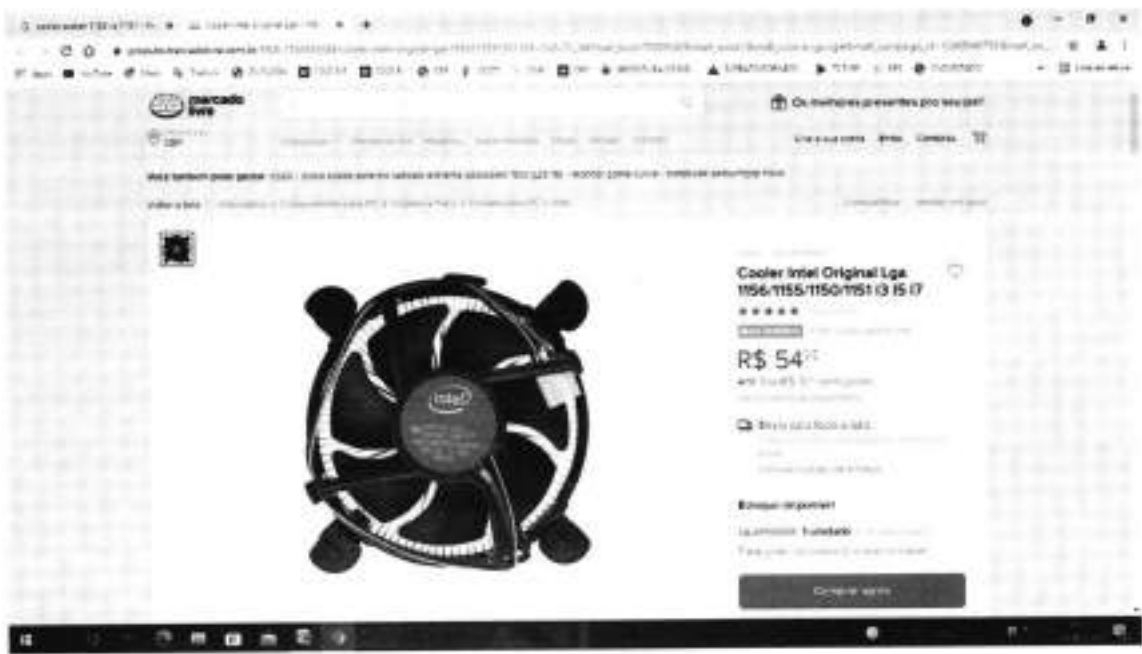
mercado livre

Os melhores presentes pro seu pai!

Crie a sua conta Entre Compras

Você também pode gostar: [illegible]

Voltar à lista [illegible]

Cooler Intel Original Lga 1156/1155/1150/1151 i3 i5 i7

★★★★★

R$ 54

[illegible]

Estoque disponível

Quantidade: 1 unidade

Comprar agora

intel